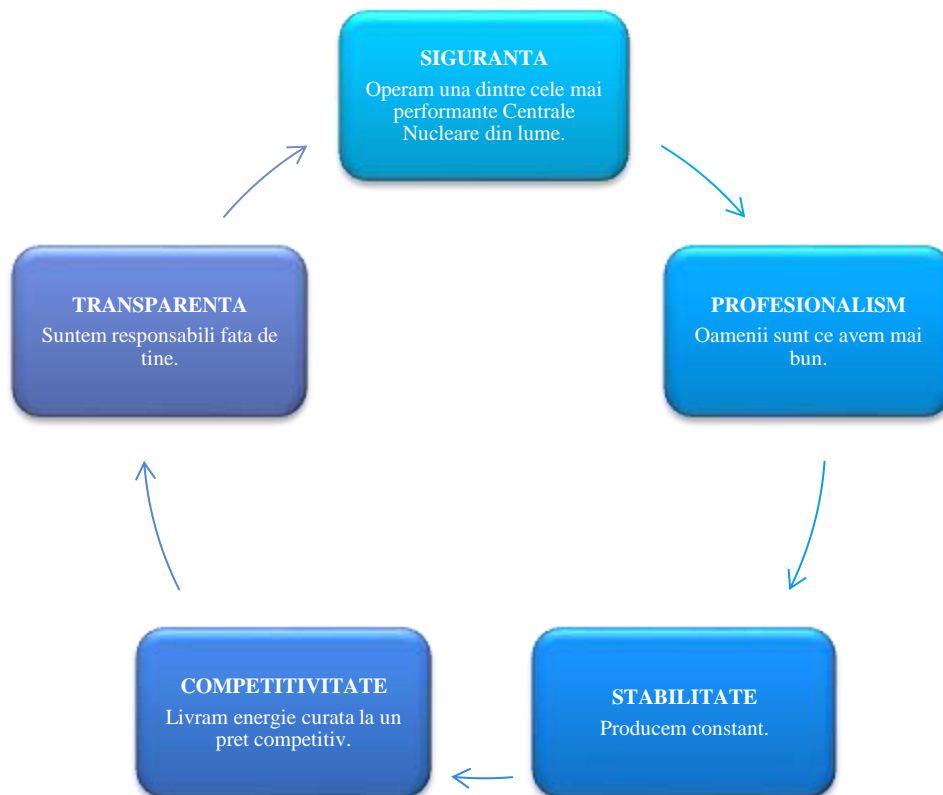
SIGURANTA
Operam una dintre cele mai performante Centrale Nucleare din lume.

PROFESIONALISM
Oamenii sunt ce avem mai bun.

STABILITATE
Producem constant.

COMPETITIVITATE
Livram energie curata la un pret competitiv.

TRANSPARENTA
Suntem responsabili fata de tine.